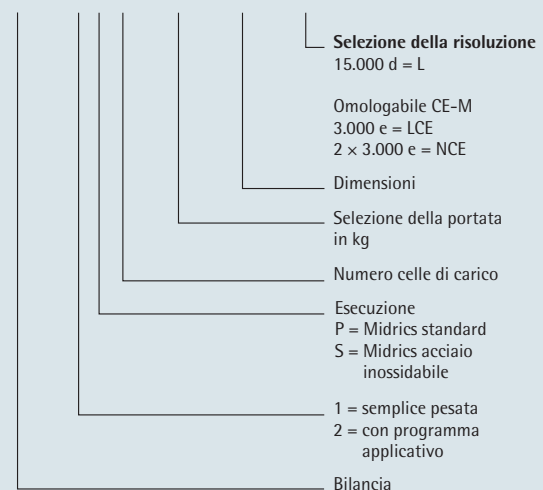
**Selezione della risoluzione**
15.000 d = L

Omologabile CE-M
3.000 e = LCE
2 × 3.000 e = NCE

Dimensioni

Selezione della portata in kg

Numero celle di carico

Esecuzione
P = Midrics standard
S = Midrics acciaio inossidabile

1 = semplice pesata
2 = con programma applicativo

Bilancia